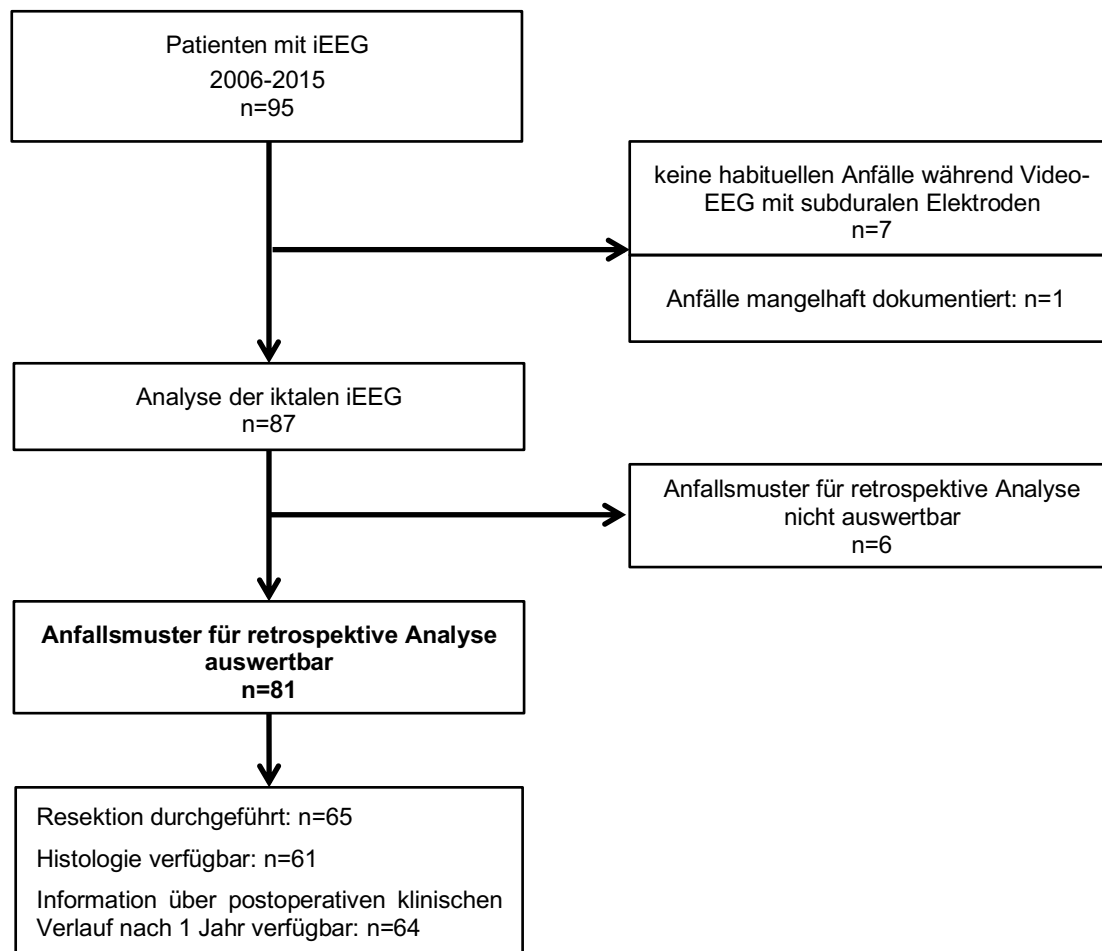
Patienten mit iEEG
2006-2015
n=95

keine habituellen Anfälle während Video-EEG mit subduralen Elektroden
n=7

Anfälle mangelhaft dokumentiert: n=1

Analyse der iktalen iEEG
n=87

Anfallsmuster für retrospektive Analyse nicht auswertbar
n=6

**Anfallsmuster für retrospektive Analyse auswertbar**
**n=81**

Resektion durchgeführt: n=65

Histologie verfügbar: n=61

Information über postoperativen klinischen Verlauf nach 1 Jahr verfügbar: n=64